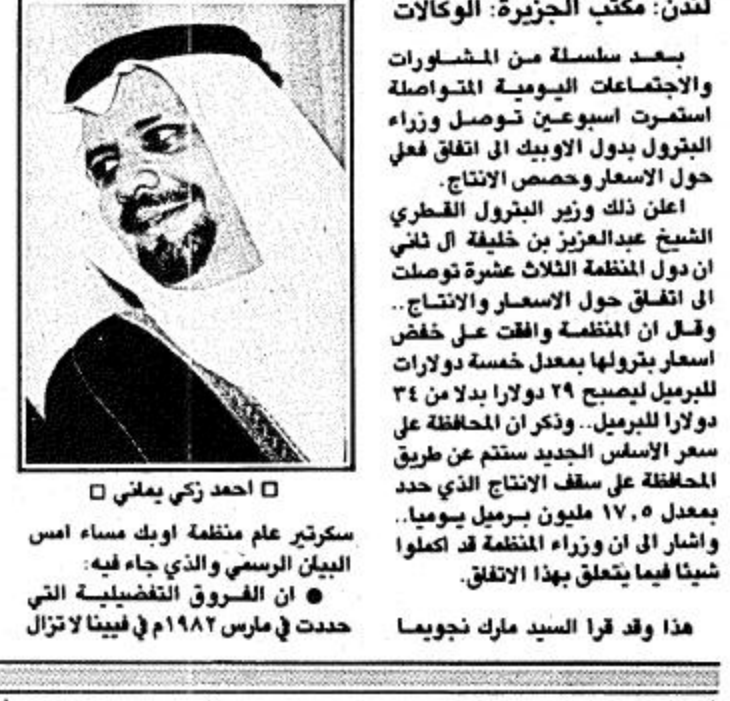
لندن: مكتب الجزيرة: الوكالات

بعد سلسلة من المشاورات والاجتماعات اليومية المتواصلة استمرت اسبوعين توصل وزراء البترول بدول الاوبيك الى اتفاق فعلي حول الاسعار وحصص الانتاج.

اعلن ذلك وزير البترول القطري الشيخ عبدالعزيز بن خليفة آل ثاني ان دول المنظمة الثلاث عشرة توصلت الى اتفاق حول الاسعار والانتاج.. وقال ان المنظمة وافقت على خفض اسعار بترولها بمعدل خمسة دولارات للبرميل ليصبح ٢٩ دولارا بدلا من ٣٤ دولارا للبرميل.. وذكر ان المحافظة على سعر الاساس الجديد ستتم عن طريق المحافظة على سقف الانتاج الذي حدد بمعدل ١٧,٥ مليون برميل يوميا.. واشار الى ان وزراء المنظمة قد اكملوا شيئا فيما يتعلق بهذا الاتفاق.

هذا وقد قرا السيد مارك نجويما

□ احمد زكي يماني □

سكرتير عام منظمة اوبك مساء امس البيان الرسمي والذي جاء فيه:

● ان الفروق التفضيلية التي حددت في مارس ١٩٨٢م في فيينا لا تزال